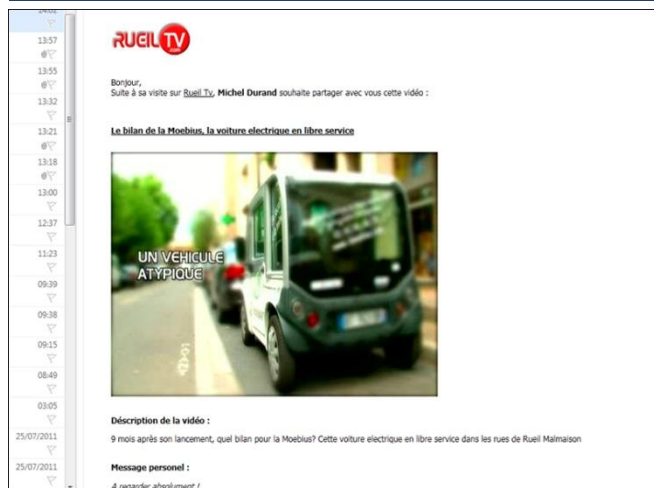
13:57
13:55
13:32
13:21
13:18
13:00
12:37
11:23
09:39
09:38
09:15
08:49
03:05
25/07/2011
25/07/2011

RUEIL TV .com

Bonjour,
Suite à sa visite sur Rueil Tv, Michel Durand souhaite partager avec vous cette vidéo :

Le bilan de la Moebius, la voiture electrique en libre service

UN VEHICULE ATYPIQUE

Déscription de la vidéo :

9 mois après son lancement, quel bilan pour la Moebius? Cette voiture electrique en libre service dans les rues de Rueil Malmaison

Message personel :

A regarder absolument !